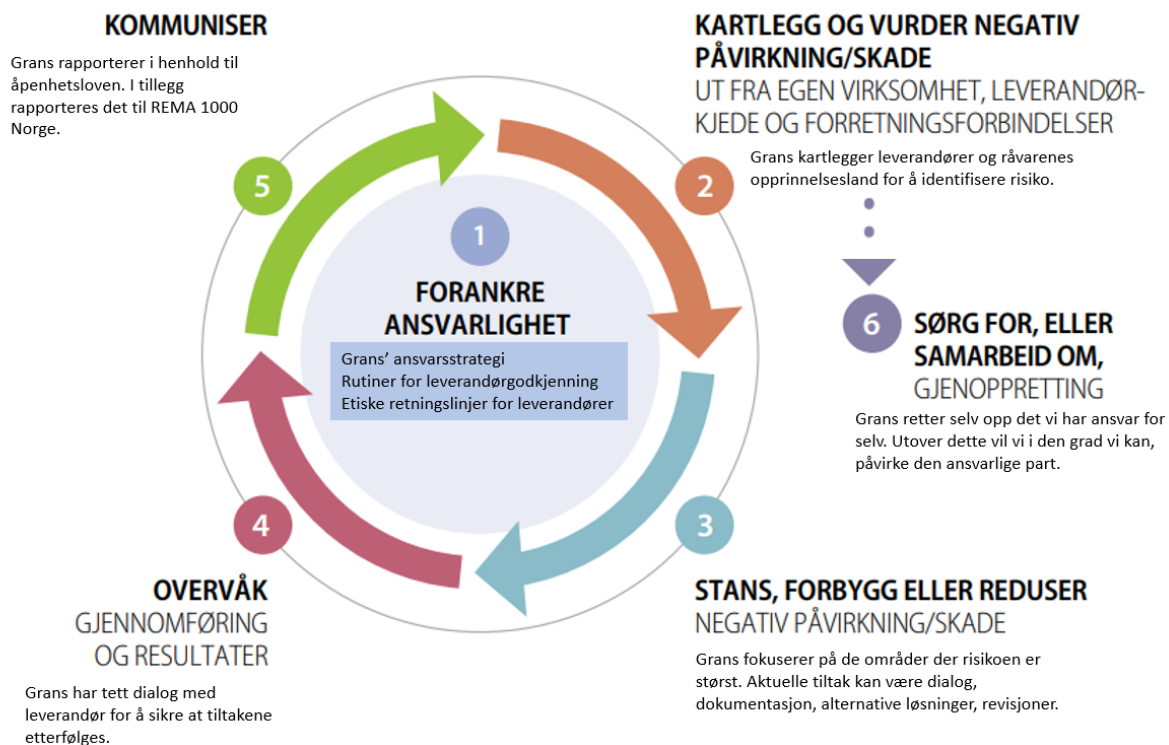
KOMMUNISER

Grans rapporterer i henhold til åpenhetsloven. I tillegg rapporteres det til REMA 1000 Norge.

KARTLEGG OG VURDER NEGATIV PÅVIRKNING/SKADE
UT FRA EGEN VIRKSOMHET, LEVERANDØRKJEDE OG FORRETNINGSFORBINDELSER

Grans kartlegger leverandører og råvarenes opprinnelsesland for å identifisere risiko.

5

2

1

FORANKRE ANSVARLIGHET

Grans' ansvarsstrategi
Rutiner for leverandørgodkjenning
Etiske retningslinjer for leverandører

6

SØRG FOR, ELLER SAMARBEID OM,
GJENOPPRETTING

Grans retter selv opp det vi har ansvar for selv. Utover dette vil vi i den grad vi kan, påvirke den ansvarlige part.

4

3

OVERVÅK
GJENNOMFØRING OG RESULTATER

Grans har tett dialog med leverandør for å sikre at tiltakene etterfølges.

STANS, FORBYGG ELLER REDUSER
NEGATIV PÅVIRKNING/SKADE

Grans fokuserer på de områder der risikoen er størst. Aktuelle tiltak kan være dialog, dokumentasjon, alternative løsninger, revisjoner.